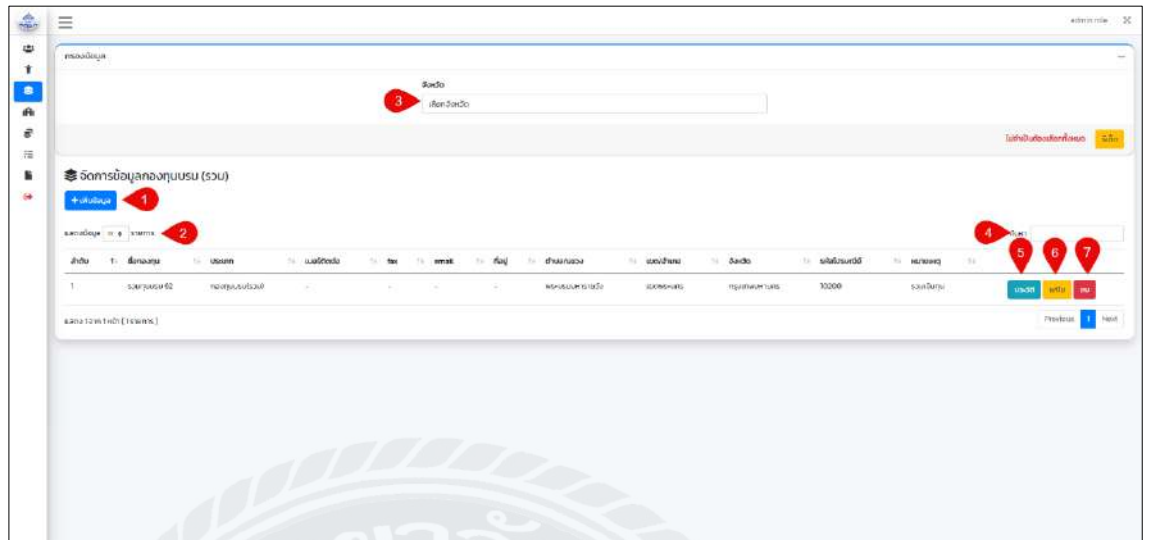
admin role

กรองข้อมูล

จังหวัด

3

เลือกจังหวัด

ไม่จำเป็นต้องเลือกทั้งหมด ค้นหา

จัดการข้อมูลกองทุนบรม (รวม)

+ เพิ่มข้อมูล 1

แสดงข้อมูล 10 รายการ 2

4 ค้นหา

5 6 7

| ลำดับ | ชื่อกองทุน | ประเภท | เบอร์ติดต่อ | fax | email | ที่อยู่ | ตำบล/แขวง | เขต/อำเภอ | จังหวัด | รหัสไปรษณีย์ | หมายเหตุ | |
|---|---|---|---|---|---|---|---|---|---|---|---|---|
| 1 | รวมกองทุน 62 | กองทุนบรมรวม | - | - | - | - | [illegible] | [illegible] | กรุงเทพมหานคร | 10200 | รวมกองทุน | รายละเอียด แก้ไข ลบ |

แสดง 1 ถึง 1 จาก 1 รายการ

Previous 1 Next